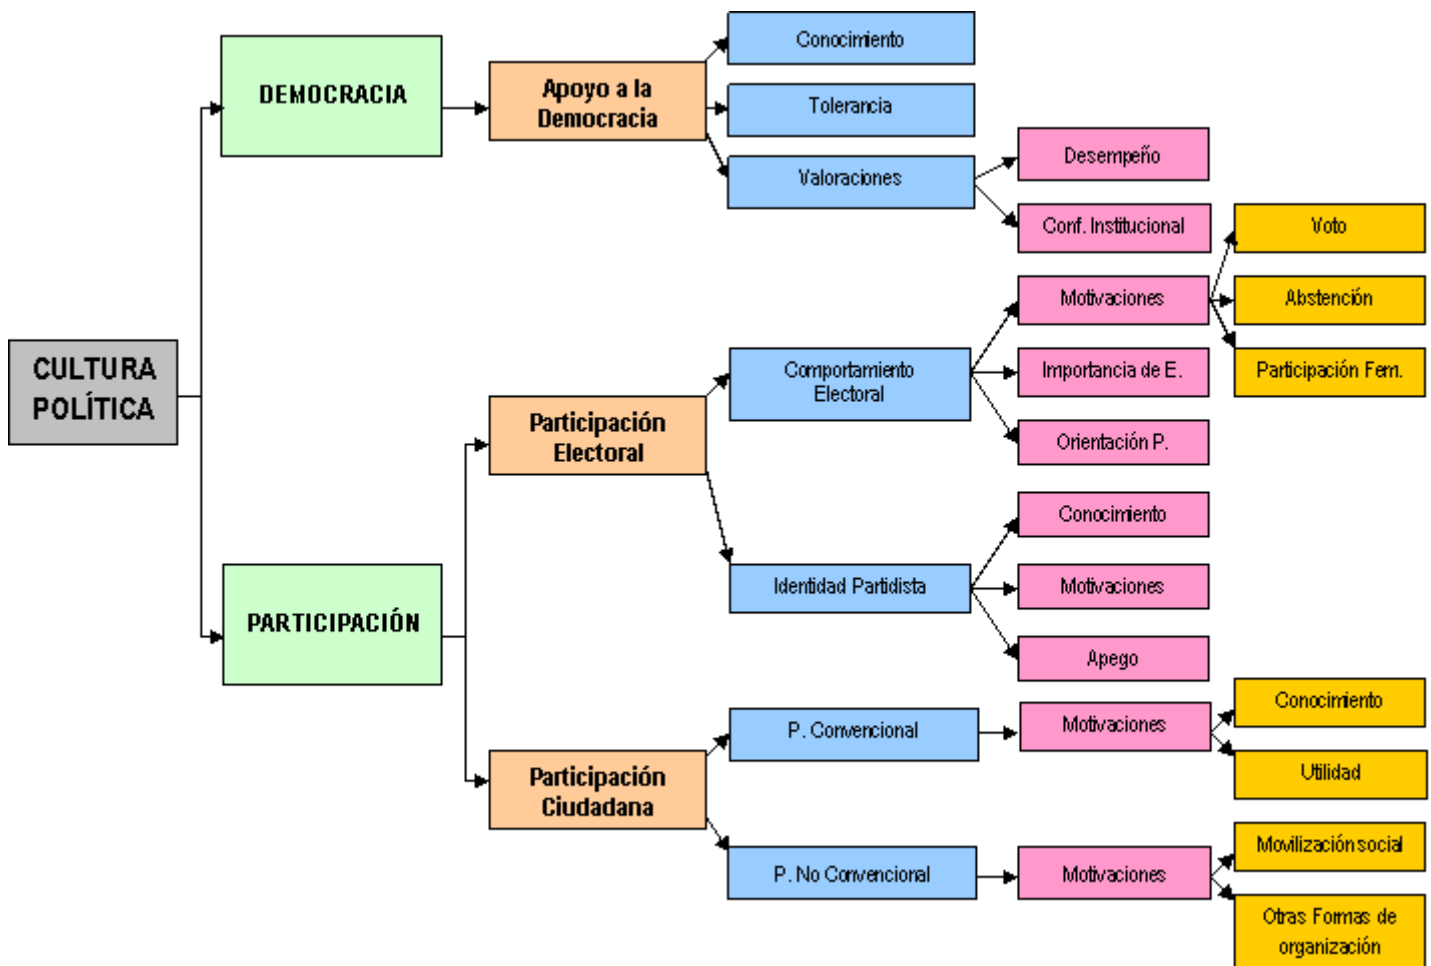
CULTURA POLÍTICA

DEMOCRACIA

Apoyo a la Democracia

Conocimiento

Tolerancia

Valoraciones

Desempeño

Conf. Institucional

PARTICIPACIÓN

Participación Electoral

Comportamiento Electoral

Motivaciones

Voto

Abstención

Participación Fem.

Importancia de E.

Orientación P.

Identidad Partidista

Conocimiento

Motivaciones

Apego

Participación Ciudadana

P. Convencional

Motivaciones

Conocimiento

Utilidad

P. No Convencional

Motivaciones

Movilización social

Otras Formas de organización